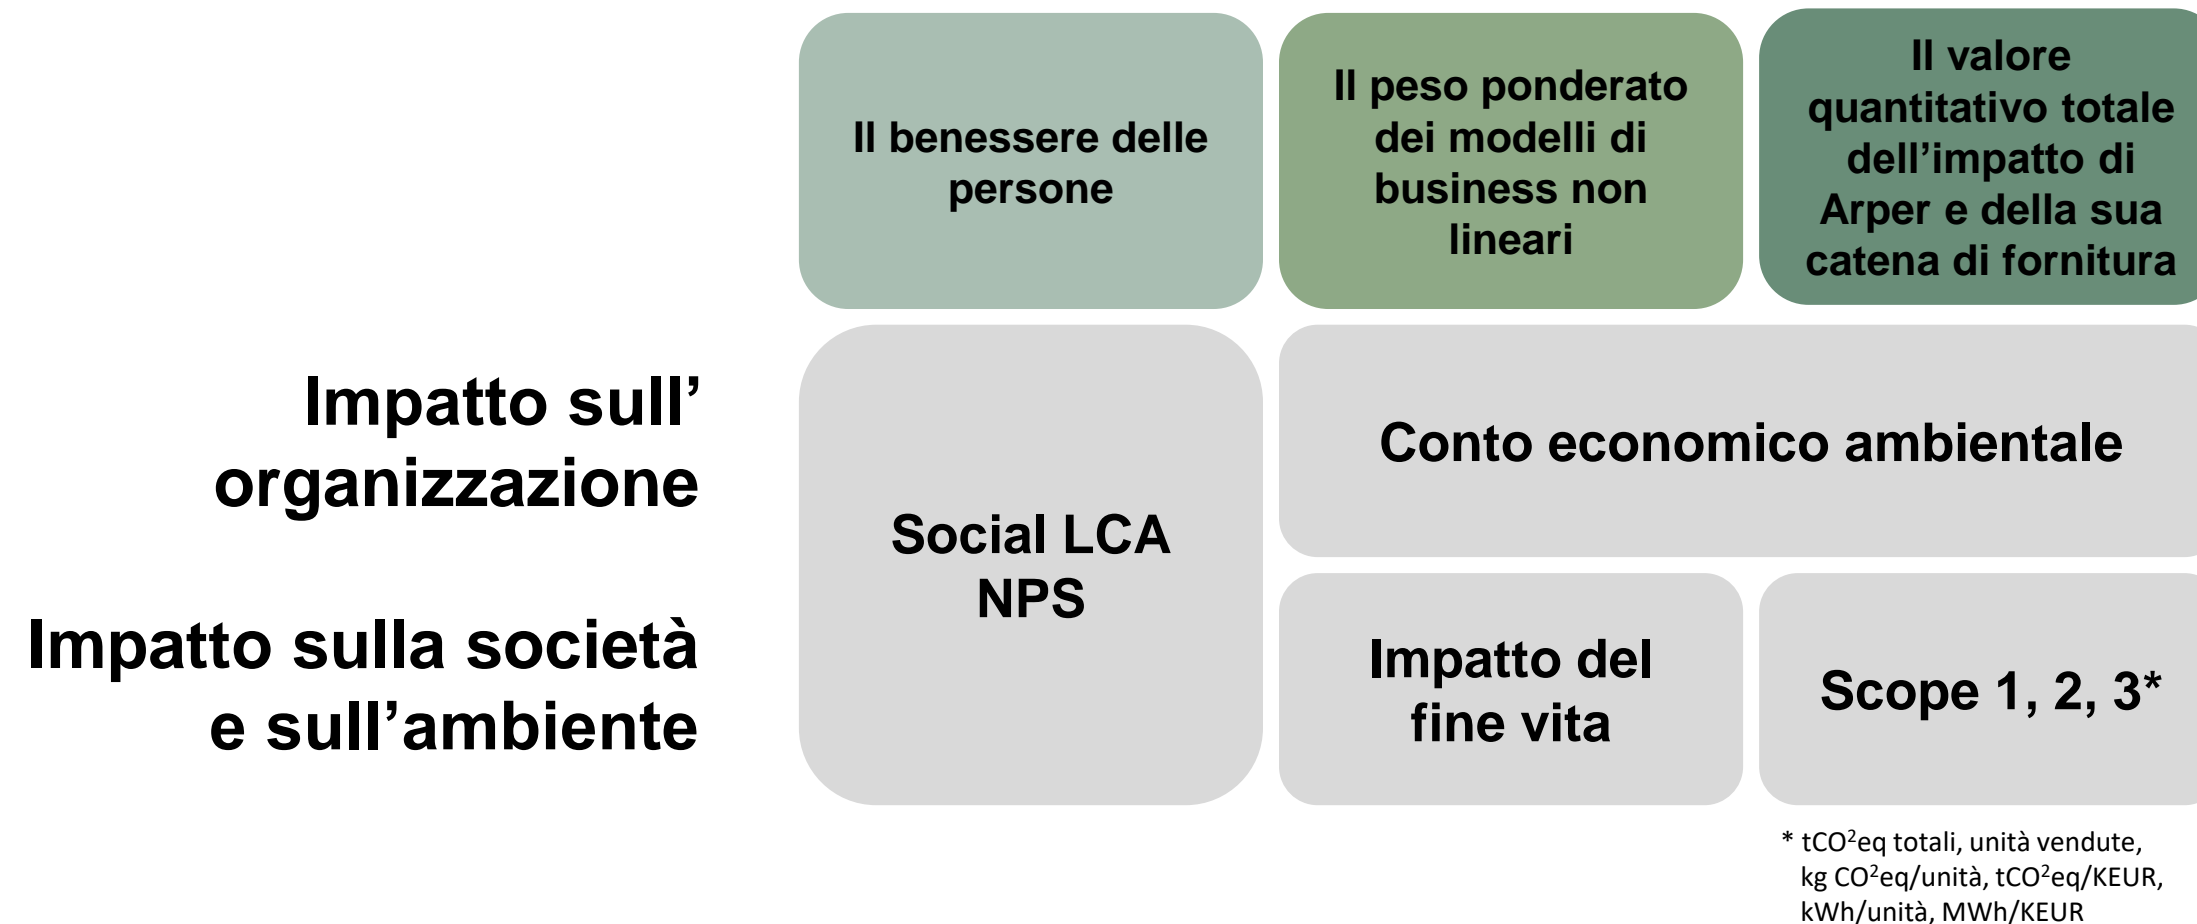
Il benessere delle persone

Il peso ponderato dei modelli di business non lineari

Il valore quantitativo totale dell’impatto di Arper e della sua catena di fornitura

Impatto sull’ organizzazione

Impatto sulla società e sull’ambiente

Social LCA
NPS

Conto economico ambientale

Impatto del fine vita

Scope 1, 2, 3*

* $tCO^2eq$ totali, unità vendute, kg $CO^2eq$/unità, $tCO^2eq$/KEUR, kWh/unità, MWh/KEUR